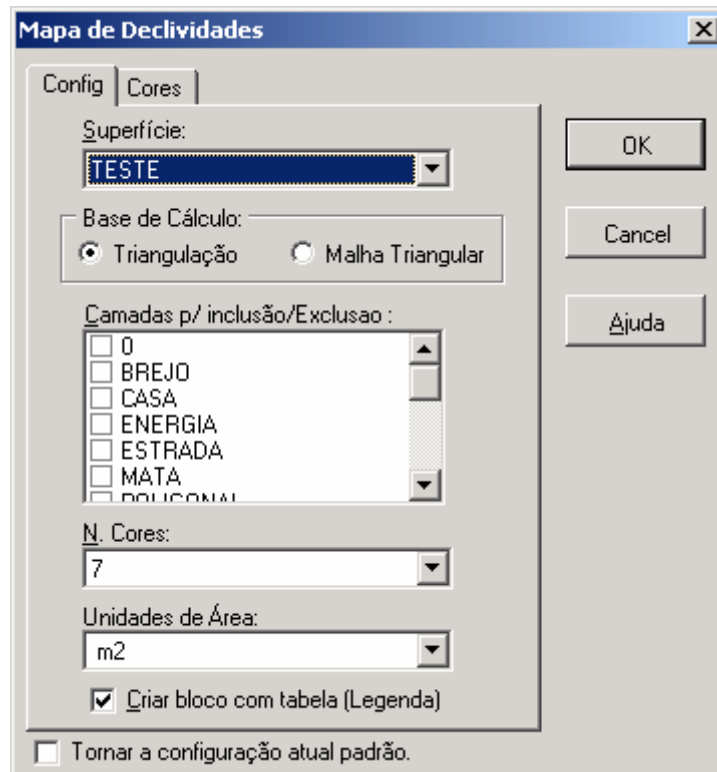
Mapa de Declividades
×

Config
Cores

Superfície:
TESTE

Base de Cálculo:
Triangulação
Malha Triangular

Camadas p/ inclusão/Exclusao :
0
BREJO
CASA
ENERGIA
ESTRADA
MATA
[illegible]

N. Cores:
7

Unidades de Área:
m2

Criar bloco com tabela (Legenda)

OK
Cancel
Ajuda

Tornar a configuração atual padrão.